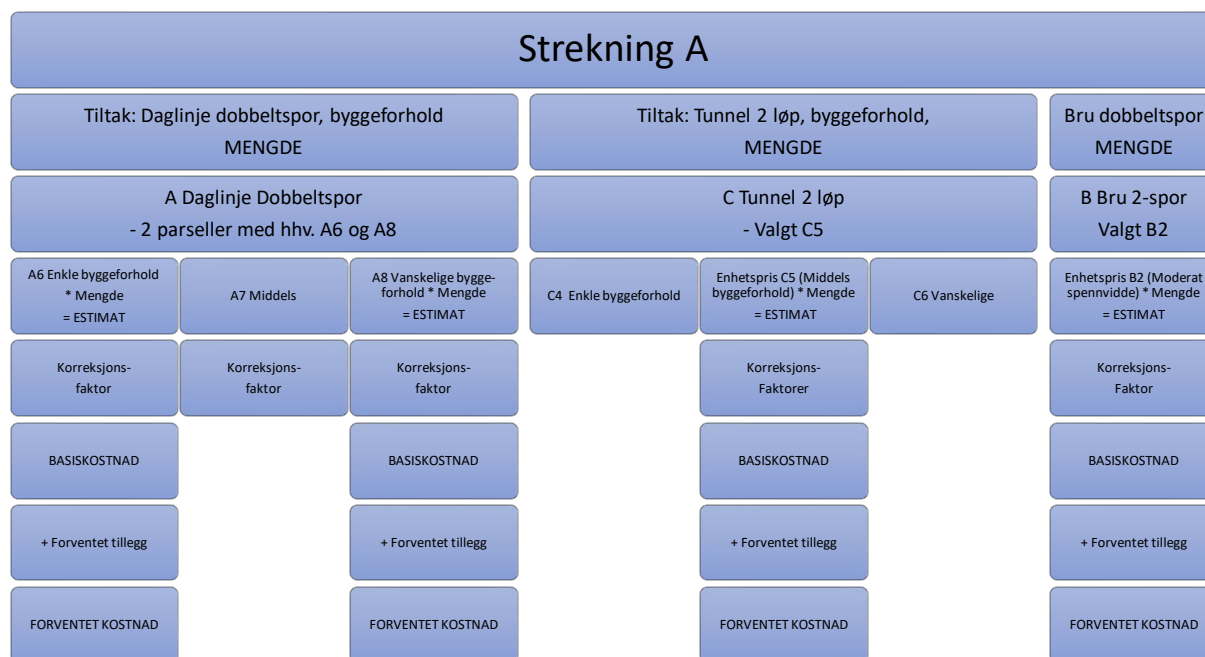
Strekning A

Tiltak: Daglinje dobbeltspor, byggeforhold MENGDE

A Daglinje Dobbeltspor
- 2 parseller med hhv. A6 og A8

A6 Enkle byggeforhold * Mengde = ESTIMAT

A7 Middels

A8 Vanskelige byggeforhold * Mengde = ESTIMAT

Korreksjonsfaktor

Korreksjonsfaktor

Korreksjonsfaktor

BASISKOSTNAD

BASISKOSTNAD

+ Forventet tillegg

+ Forventet tillegg

FORVENTET KOSTNAD

FORVENTET KOSTNAD

Tiltak: Tunnel 2 løp, byggeforhold, MENGDE

C Tunnel 2 løp
- Valgt C5

C4 Enkle byggeforhold

Enhetspris C5 (Middels byggeforhold) * Mengde = ESTIMAT

C6 Vanskelige

Korreksjons-Faktorer

BASISKOSTNAD

+ Forventet tillegg

FORVENTET KOSTNAD

Bru dobbeltspor MENGDE

B Bru 2-spor
Valgt B2

Enhetspris B2 (Moderat spennvidde) * Mengde = ESTIMAT

Korreksjons-Faktor

BASISKOSTNAD

+ Forventet tillegg

FORVENTET KOSTNAD